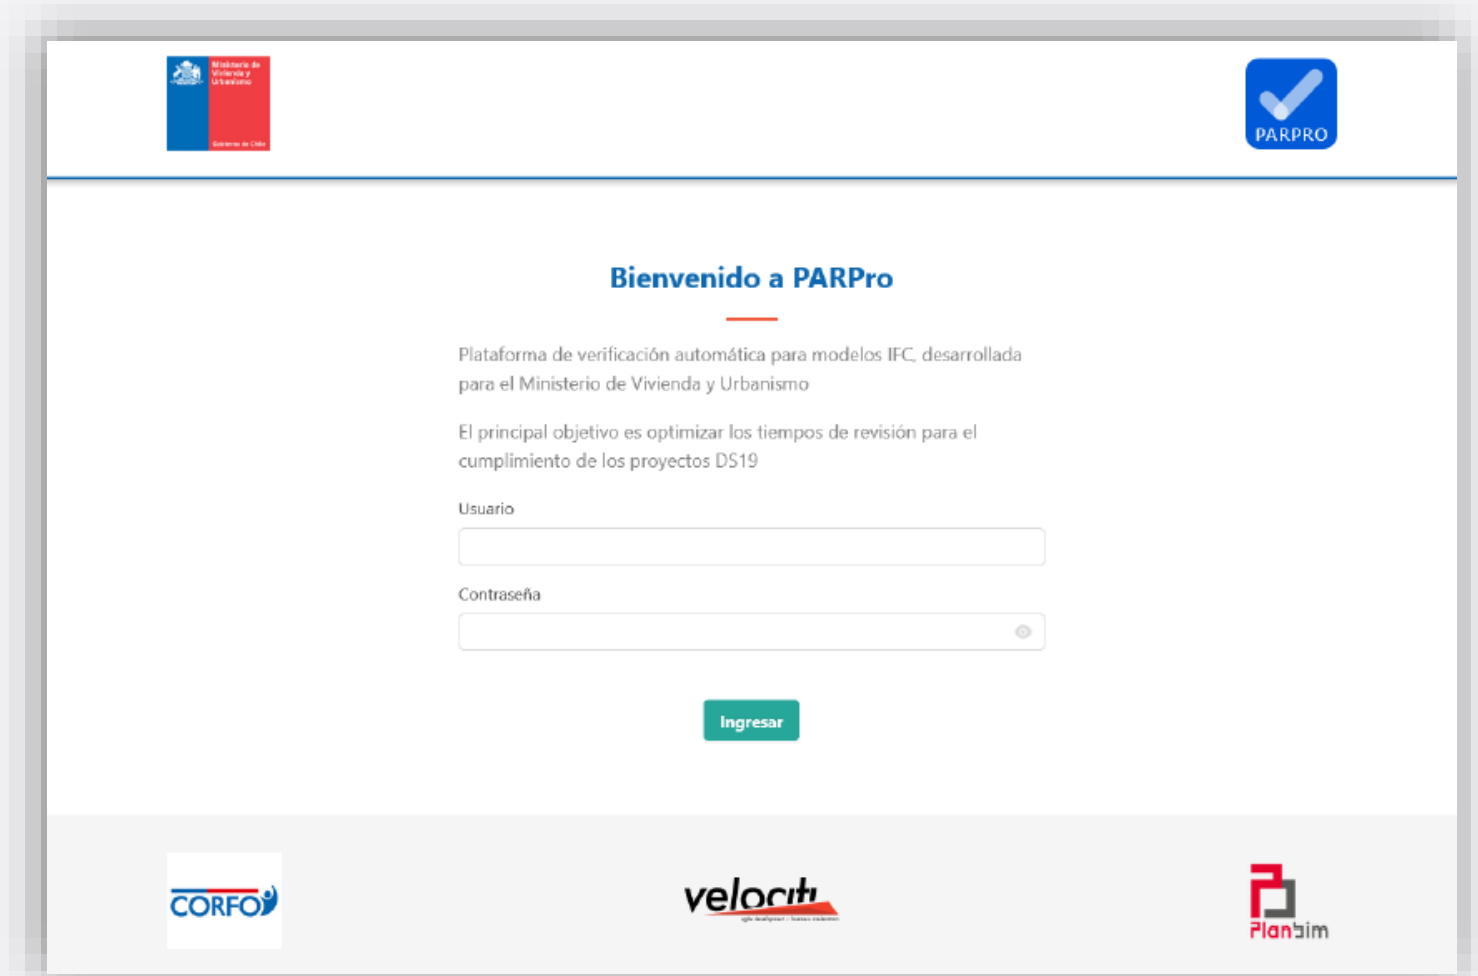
Ministerio de Vivienda y Urbanismo

Gobierno de Chile

PARPRO

Bienvenido a PARPro

Plataforma de verificación automática para modelos IFC, desarrollada para el Ministerio de Vivienda y Urbanismo

El principal objetivo es optimizar los tiempos de revisión para el cumplimiento de los proyectos DS19

Usuario

Contraseña

Ingresar

CORFO

velociti

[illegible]

Planbim